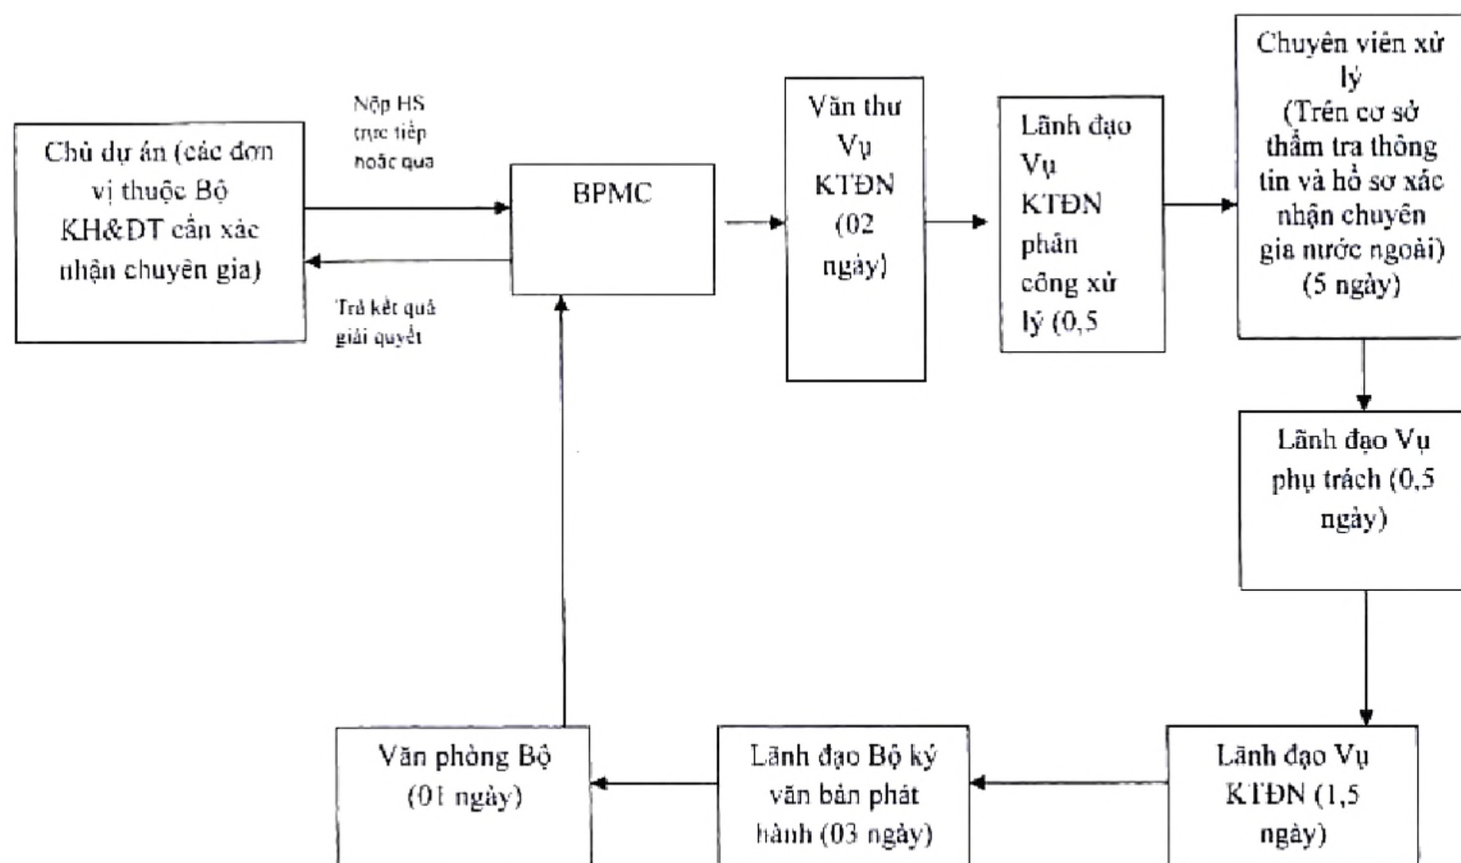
Chủ dự án (các đơn vị thuộc Bộ KH&ĐT cần xác nhận chuyên gia)

Nộp HS trực tiếp hoặc qua

Trả kết quả giải quyết

BPMC

Văn thư Vụ KTĐN (02 ngày)

Lãnh đạo Vụ KTĐN phân công xử lý (0,5

Chuyên viên xử lý (Trên cơ sở thẩm tra thông tin và hồ sơ xác nhận chuyên gia nước ngoài) (5 ngày)

Lãnh đạo Vụ phụ trách (0,5 ngày)

Lãnh đạo Vụ KTĐN (1,5 ngày)

Lãnh đạo Bộ ký văn bản phát hành (03 ngày)

Văn phòng Bộ (01 ngày)